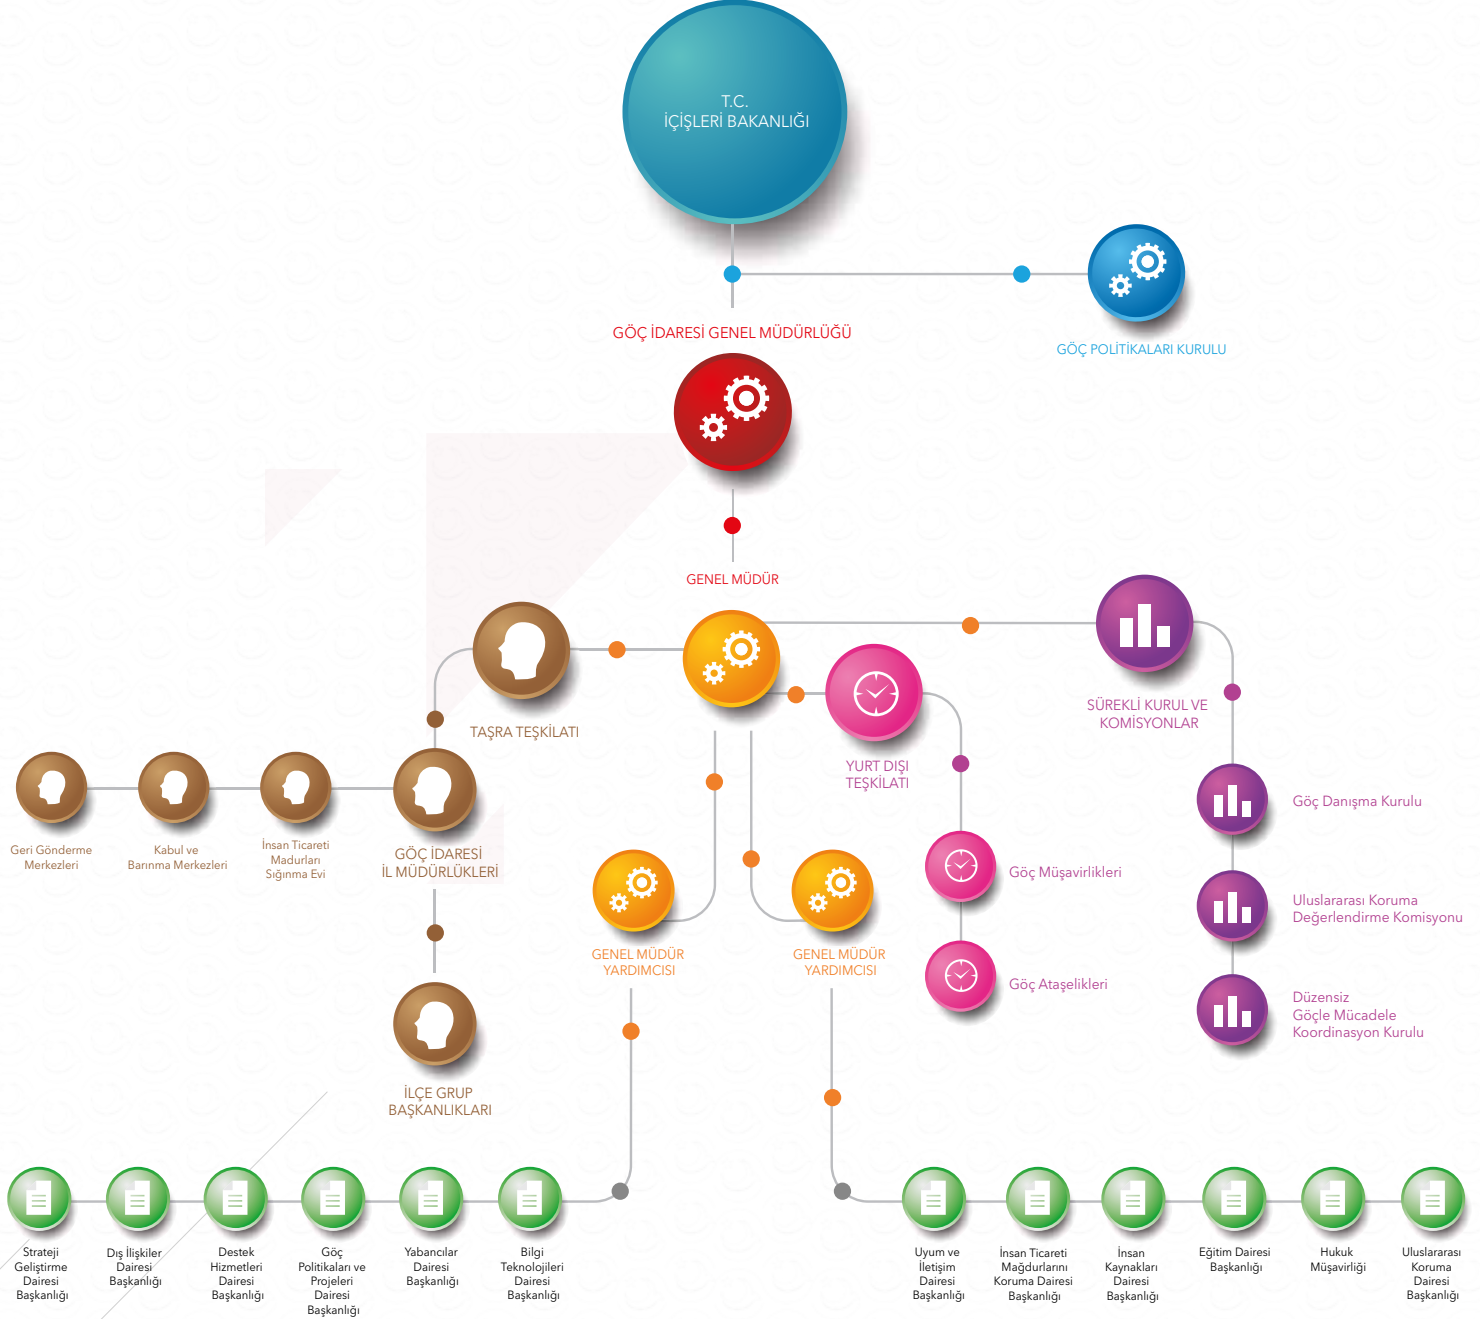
T.C.
İÇİŞLERİ BAKANLIĞI

GÖÇ İDARESİ GENEL MÜDÜRLÜĞÜ

GÖÇ POLİTİKALARI KURULU

GENEL MÜDÜR

TAŞRA TEŞKİLATI

SÜREKLİ KURUL VE KOMİSYONLAR

YURT DIŞI TEŞKİLATI

Geri Gönderme Merkezleri

Kabul ve Barınma Merkezleri

İnsan Ticareti Madurları Sığınma Evi

GÖÇ İDARESİ İL MÜDÜRLÜKLERİ

İLÇE GRUP BAŞKANLIKLARI

GENEL MÜDÜR YARDIMCISI

GENEL MÜDÜR YARDIMCISI

Göç Müşavirlikleri

Göç Ataşelikleri

Göç Danışma Kurulu

Uluslararası Koruma Değerlendirme Komisyonu

Düzensiz Göçle Mücadele Koordinasyon Kurulu

Strateji Geliştirme Dairesi Başkanlığı

Dış İlişkiler Dairesi Başkanlığı

Destek Hizmetleri Dairesi Başkanlığı

Göç Politikaları ve Projeleri Dairesi Başkanlığı

Yabancılar Dairesi Başkanlığı

Bilgi Teknolojileri Dairesi Başkanlığı

Uyum ve İletişim Dairesi Başkanlığı

İnsan Ticareti Mağdurlarını Koruma Dairesi Başkanlığı

İnsan Kaynakları Dairesi Başkanlığı

Eğitim Dairesi Başkanlığı

Hukuk Müşavirliği

Uluslararası Koruma Dairesi Başkanlığı